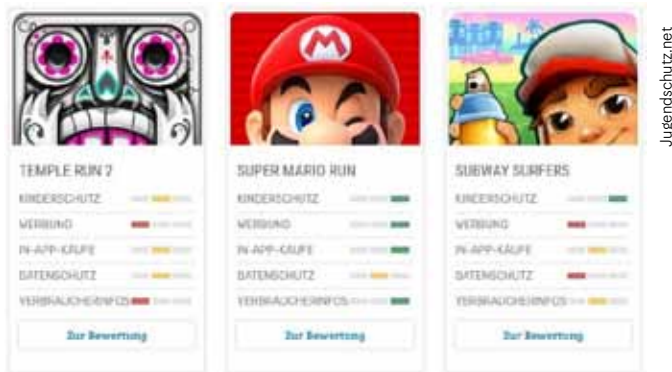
TEMPLE RUN 2
KINDERSCHUTZ
WERBUNG
IN-APP-KÄUFE
DATENSCHUTZ
VERBRAUCHERINFOS
Zur Bewertung

SUPER MARIO RUN
KINDERSCHUTZ
WERBUNG
IN-APP-KÄUFE
DATENSCHUTZ
VERBRAUCHERINFOS
Zur Bewertung

SUBWAY SURFERS
KINDERSCHUTZ
WERBUNG
IN-APP-KÄUFE
DATENSCHUTZ
VERBRAUCHERINFOS
Zur Bewertung

Jugendschutz.net